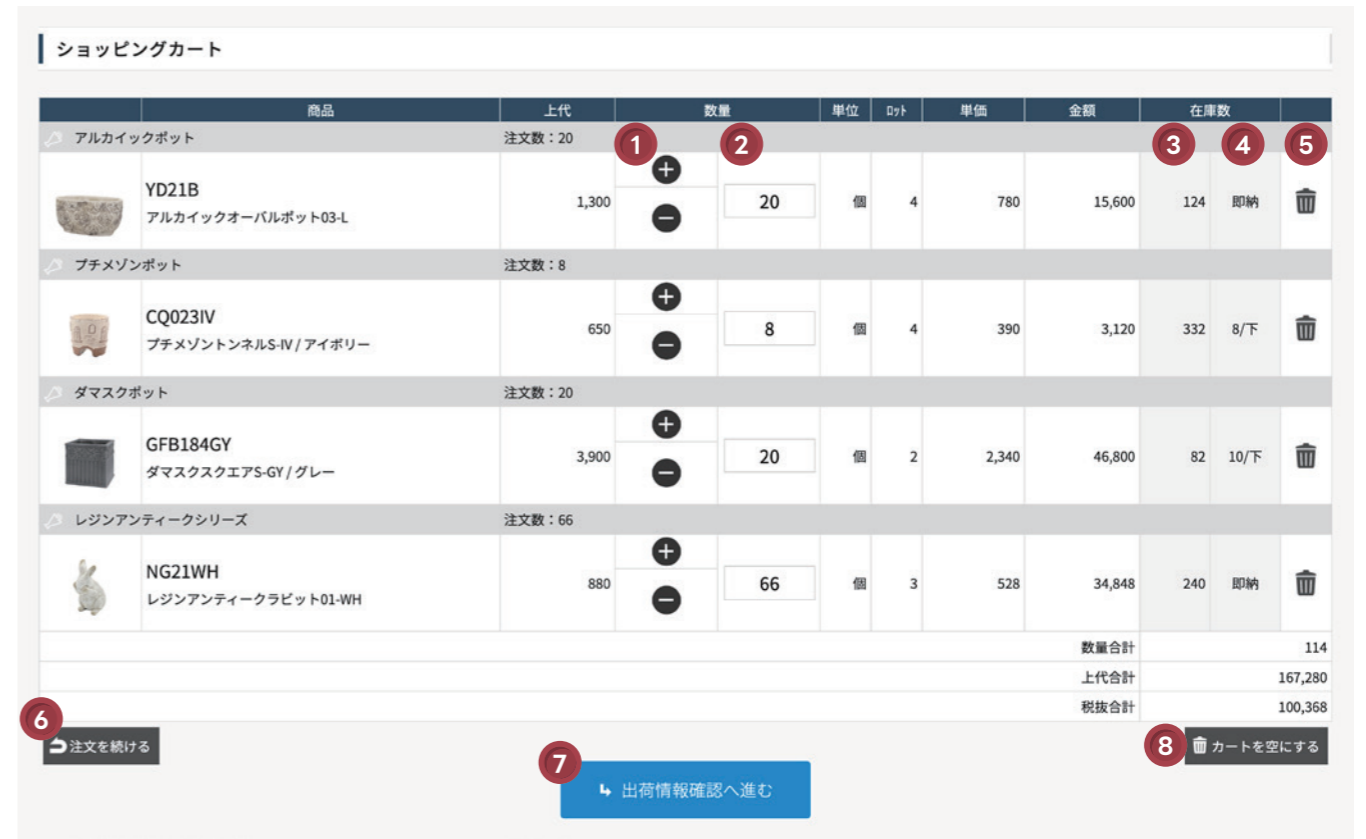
ショッピングカート

| | 商品 | 上代 | 数量 | | 単位 | ﾛｯﾄ | 単価 | 金額 | 在庫数 | | |
|---|---|---|---|---|---|---|---|---|---|---|---|
| アルカイックポット | | 注文数：20 | 1 | 2 | | | | | 3 | 4 | 5 |
| | YD21B アルカイックオーバルポット03-L | 1,300 | | 20 | 個 | 4 | 780 | 15,600 | 124 | 即納 | |
| プチメゾンポット | | 注文数：8 | | | | | | | | | |
| | CQ023IV プチメゾントンネルS-IV / アイボリー | 650 | | 8 | 個 | 4 | 390 | 3,120 | 332 | 8/下 | |
| ダマスクポット | | 注文数：20 | | | | | | | | | |
| | GFB184GY ダマスクスクエアS-GY / グレー | 3,900 | | 20 | 個 | 2 | 2,340 | 46,800 | 82 | 10/下 | |
| レジンアンティークシリーズ | | 注文数：66 | | | | | | | | | |
| | NG21WH レジンアンティークラビット01-WH | 880 | | 66 | 個 | 3 | 528 | 34,848 | 240 | 即納 | |

数量合計 114
上代合計 167,280
税抜合計 100,368

6 注文を続ける
7 出荷情報確認へ進む
8 カートを空にする